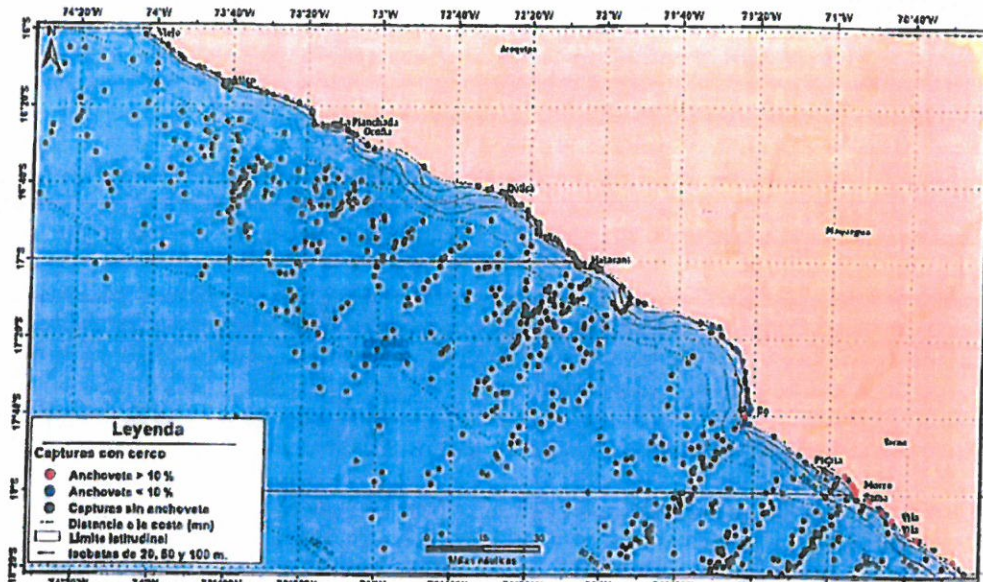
74°20'W 74°W 73°40'W 73°20'W 73°W 72°40'W 72°20'W 72°W 71°40'W 71°20'W 71°W 70°40'W

16°S
16°20'S
16°40'S
17°S
17°20'S
17°40'S
18°S
18°20'S

N

Viejo
Atico
Arequipa
La Planchada
Ocoña
Quilca
Matarani
Moquegua
Ilo
Tacna
Pta Ola
Morro Sama
Vila Vila

Leyenda
Capturas con cerco
Anchoveta > 10 %
Anchoveta < 10 %
Capturas sin anchoveta
Distancia a la costa (mn)
Límite latitudinal
Isobatas de 20, 50 y 100 m.

0 15 30
Millas náuticas